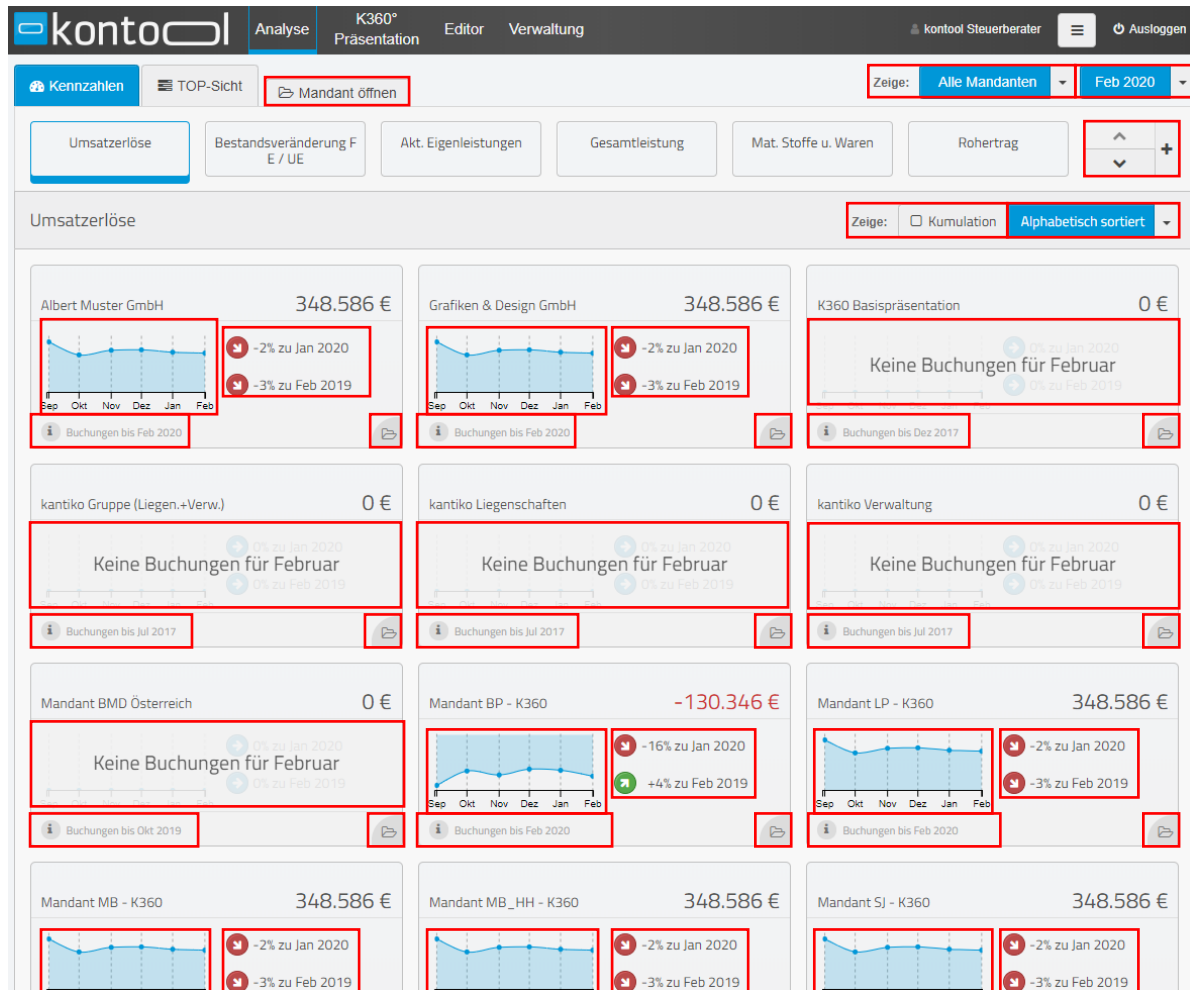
kontool Analyse K360° Präsentation Editor Verwaltung kontool Steuerberater Ausloggen

Kennzahlen TOP-Sicht Mandant öffnen Zeige: Alle Mandanten Feb 2020

Umsatzerlöse Bestandsveränderung FE / UE Akt. Eigenleistungen Gesamtleistung Mat. Stoffe u. Waren Rohertrag +

Umsatzerlöse Zeige: Kumulation Alphabetisch sortiert

Albert Muster GmbH 348.586 €
Sep Okt Nov Dez Jan Feb
-2% zu Jan 2020
-3% zu Feb 2019
Buchungen bis Feb 2020

Grafiken & Design GmbH 348.586 €
Sep Okt Nov Dez Jan Feb
-2% zu Jan 2020
-3% zu Feb 2019
Buchungen bis Feb 2020

K360 Basispräsentation 0 €
Keine Buchungen für Februar
Buchungen bis Dez 2017

kantiko Gruppe (Liegen.+Verw.) 0 €
Keine Buchungen für Februar
Buchungen bis Jul 2017

kantiko Liegenschaften 0 €
Keine Buchungen für Februar
Buchungen bis Jul 2017

kantiko Verwaltung 0 €
Keine Buchungen für Februar
Buchungen bis Jul 2017

Mandant BMD Österreich 0 €
Keine Buchungen für Februar
Buchungen bis Okt 2019

Mandant BP - K360 -130.346 €
Sep Okt Nov Dez Jan Feb
-16% zu Jan 2020
+4% zu Feb 2019
Buchungen bis Feb 2020

Mandant LP - K360 348.586 €
Sep Okt Nov Dez Jan Feb
-2% zu Jan 2020
-3% zu Feb 2019
Buchungen bis Feb 2020

Mandant MB - K360 348.586 €
-2% zu Jan 2020
-3% zu Feb 2019

Mandant MB_HH - K360 348.586 €
-2% zu Jan 2020
-3% zu Feb 2019

Mandant SJ - K360 348.586 €
-2% zu Jan 2020
-3% zu Feb 2019